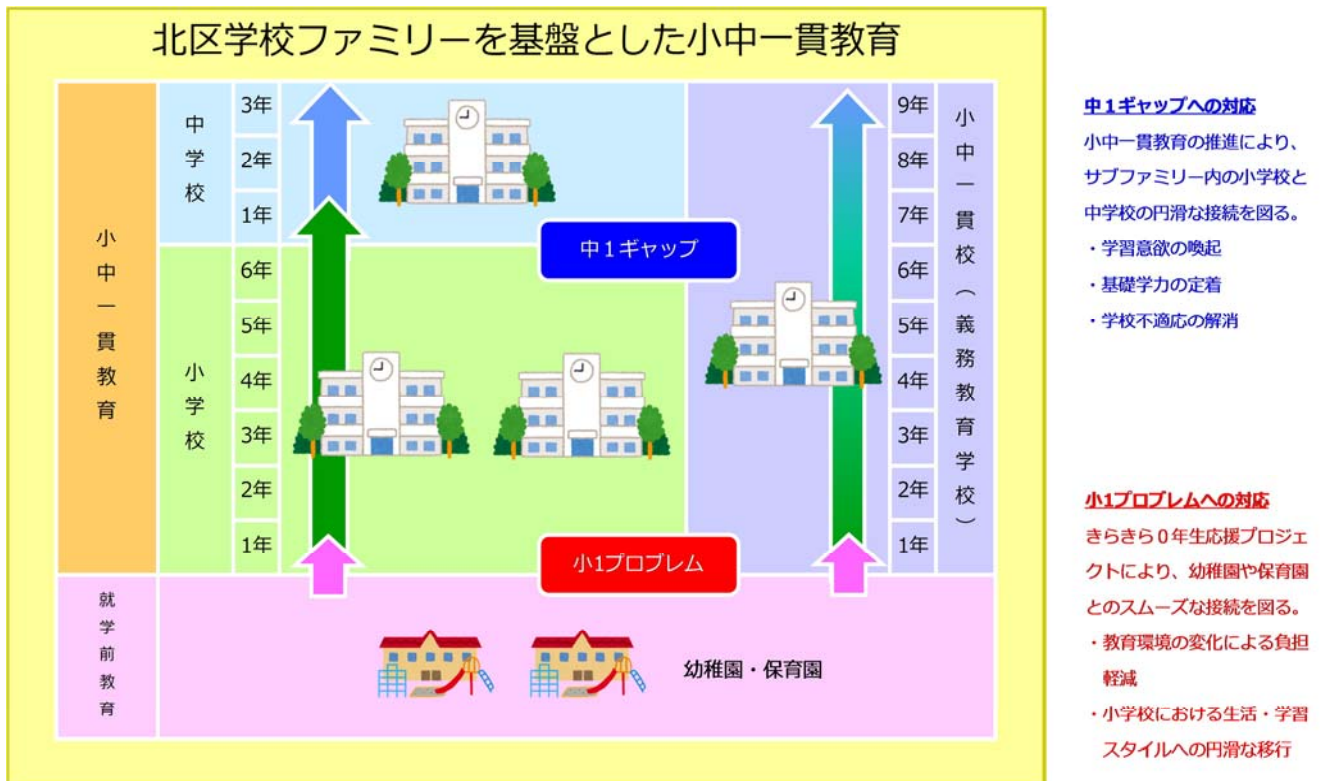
北区学校ファミリーを基盤とした小中一貫教育

小中一貫教育

中学校

3年
2年
1年

小学校

6年
5年
4年
3年
2年
1年

中１ギャップ

小1プロブレム

9年
8年
7年
6年
5年
4年
3年
2年
1年

小中一貫校（義務教育学校）

就学前教育

幼稚園・保育園

中１ギャップへの対応
小中一貫教育の推進により、サブファミリー内の小学校と中学校の円滑な接続を図る。
・学習意欲の喚起
・基礎学力の定着
・学校不適応の解消

小1プロブレムへの対応
きらきら０年生応援プロジェクトにより、幼稚園や保育園とのスムーズな接続を図る。
・教育環境の変化による負担軽減
・小学校における生活・学習スタイルへの円滑な移行